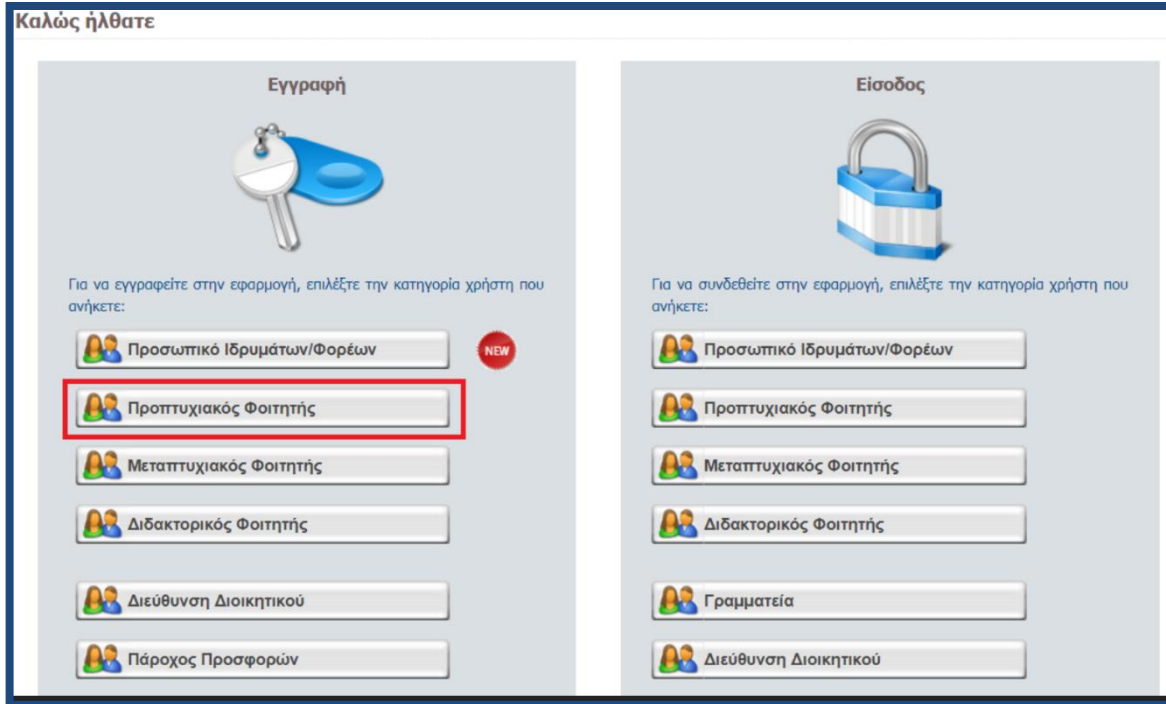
Καλώς ήλθατε

Εγγραφή

Για να εγγραφείτε στην εφαρμογή, επιλέξτε την κατηγορία χρήστη που ανήκετε:

Προσωπικό Ιδρυμάτων/Φορέων

NEW

Προπτυχιακός Φοιτητής

Μεταπτυχιακός Φοιτητής

Διδακτορικός Φοιτητής

Διεύθυνση Διοικητικού

Πάροχος Προσφορών

Είσοδος

Για να συνδεθείτε στην εφαρμογή, επιλέξτε την κατηγορία χρήστη που ανήκετε:

Προσωπικό Ιδρυμάτων/Φορέων

Προπτυχιακός Φοιτητής

Μεταπτυχιακός Φοιτητής

Διδακτορικός Φοιτητής

Γραμματεία

Διεύθυνση Διοικητικού